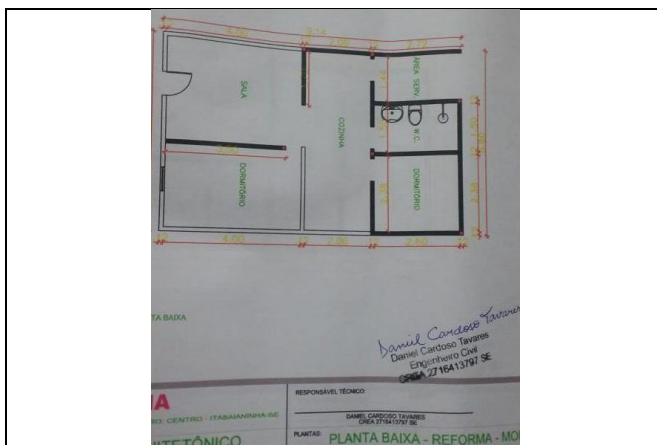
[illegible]
9.14
2.55
2.75
SALA
ÁREA SERV.
W.C.
COZINHA
DORMITÓRIO
DORMITÓRIO
4.00
2.50
2.60

TA BAIXA

Daniel Cardoso Tavares
Daniel Cardoso Tavares
Engenheiro Civil
CREA 2716413797 SE

A
RESPONSÁVEL TÉCNICO:
DANIEL CARDOSO TAVARES
CREA 2716413797 SE
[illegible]O: CENTRO - ITABAIANINHA-SE
PLANTAS:
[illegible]ITETÔNICO
PLANTA BAIXA - REFORMA - MO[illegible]